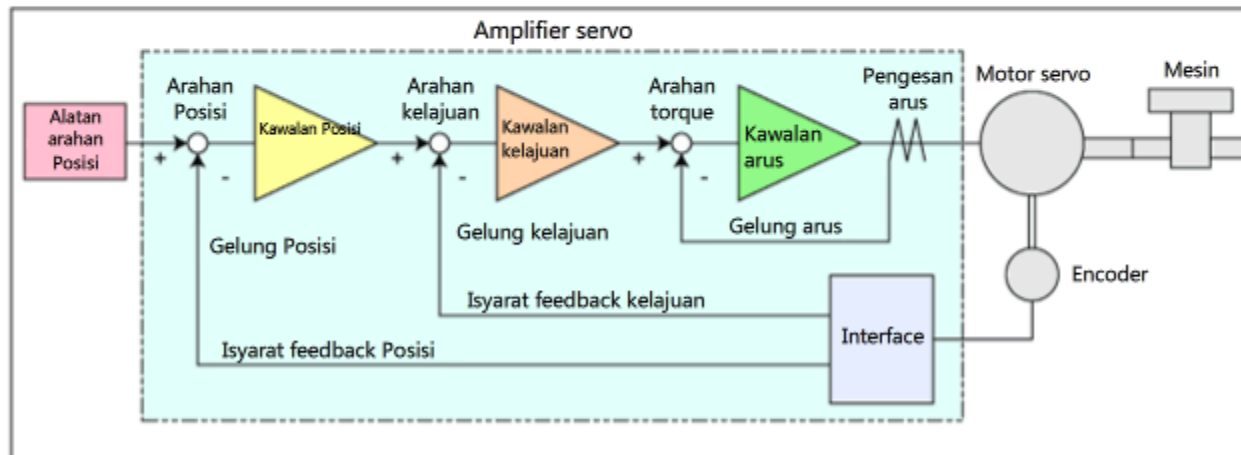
Amplifier servo

Alatan arahan Posisi

Arahan Posisi

+

-

Kawalan Posisi

Arahan kelajuan

+

-

Kawalan kelajuan

Arahan torque

+

-

Kawalan arus

Pengesan arus

Motor servo

Mesin

Gelung arus

Gelung kelajuan

Gelung Posisi

Encoder

Isyarat feedback kelajuan

Interface

Isyarat feedback Posisi